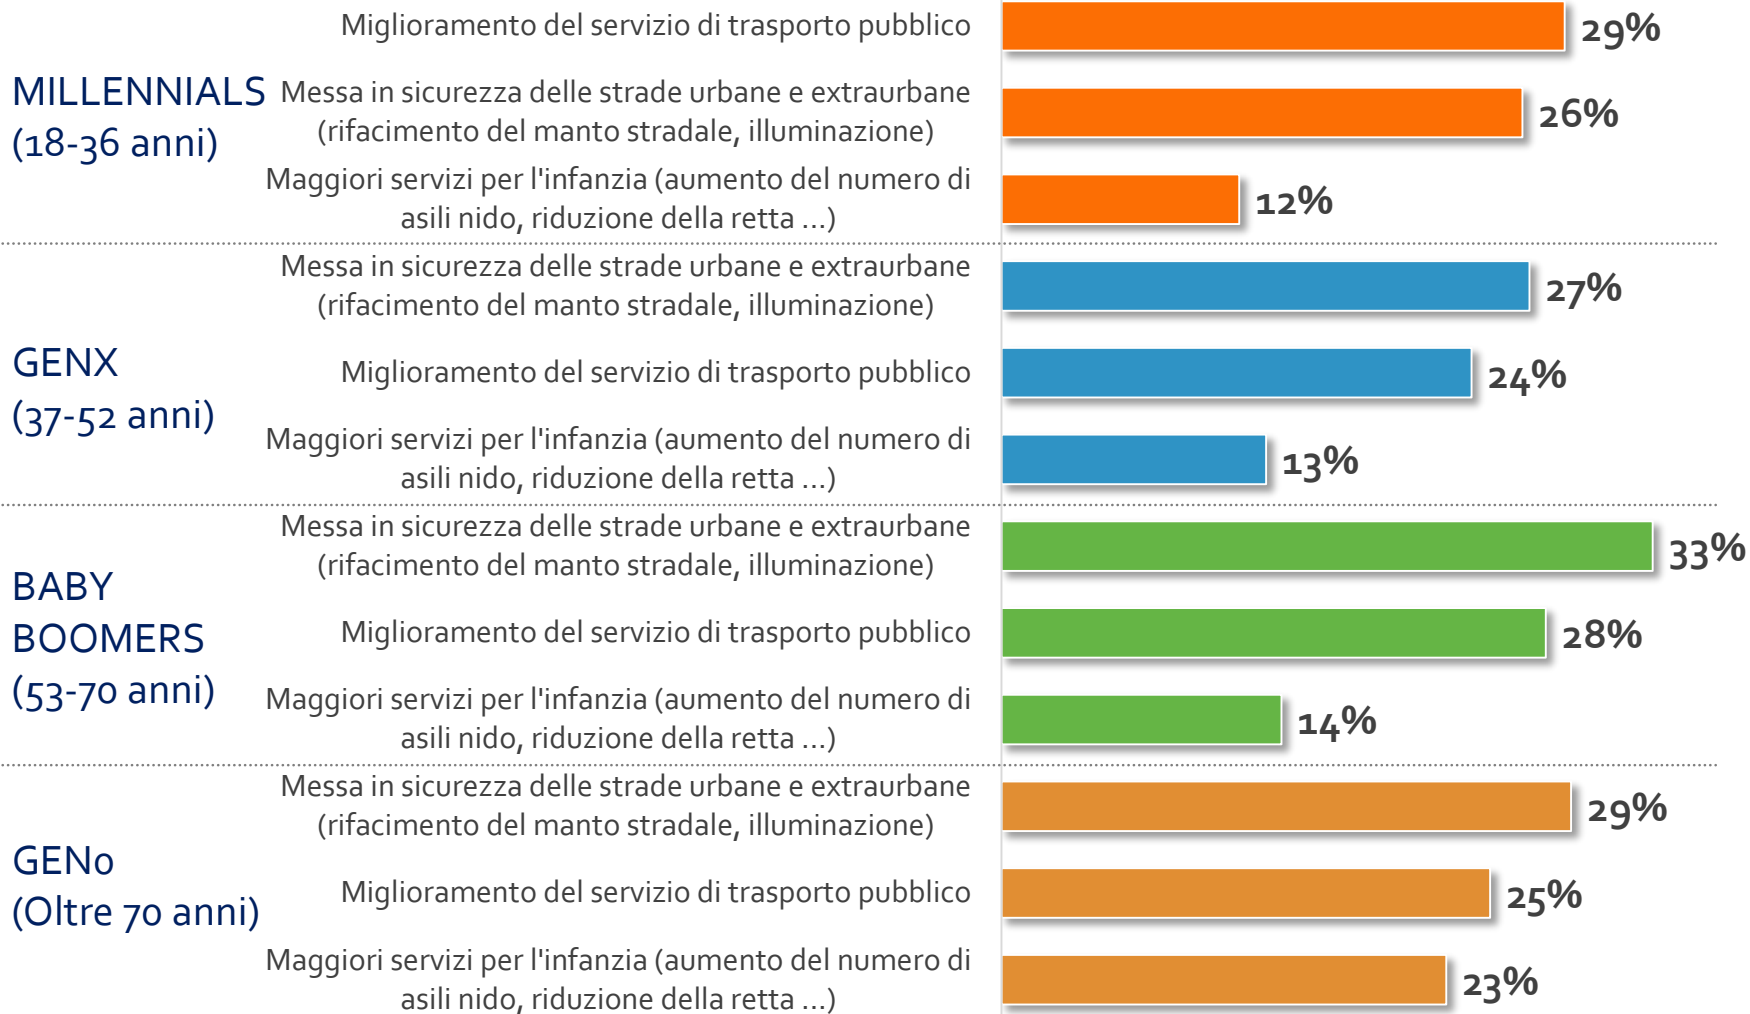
MILLENNIALS (18-36 anni)

Miglioramento del servizio di trasporto pubblico 29%

Messa in sicurezza delle strade urbane e extraurbane (rifacimento del manto stradale, illuminazione) 26%

Maggiori servizi per l'infanzia (aumento del numero di asili nido, riduzione della retta ...) 12%

GENX (37-52 anni)

Messa in sicurezza delle strade urbane e extraurbane (rifacimento del manto stradale, illuminazione) 27%

Miglioramento del servizio di trasporto pubblico 24%

Maggiori servizi per l'infanzia (aumento del numero di asili nido, riduzione della retta ...) 13%

BABY BOOMERS (53-70 anni)

Messa in sicurezza delle strade urbane e extraurbane (rifacimento del manto stradale, illuminazione) 33%

Miglioramento del servizio di trasporto pubblico 28%

Maggiori servizi per l'infanzia (aumento del numero di asili nido, riduzione della retta ...) 14%

GEN0 (Oltre 70 anni)

Messa in sicurezza delle strade urbane e extraurbane (rifacimento del manto stradale, illuminazione) 29%

Miglioramento del servizio di trasporto pubblico 25%

Maggiori servizi per l'infanzia (aumento del numero di asili nido, riduzione della retta ...) 23%